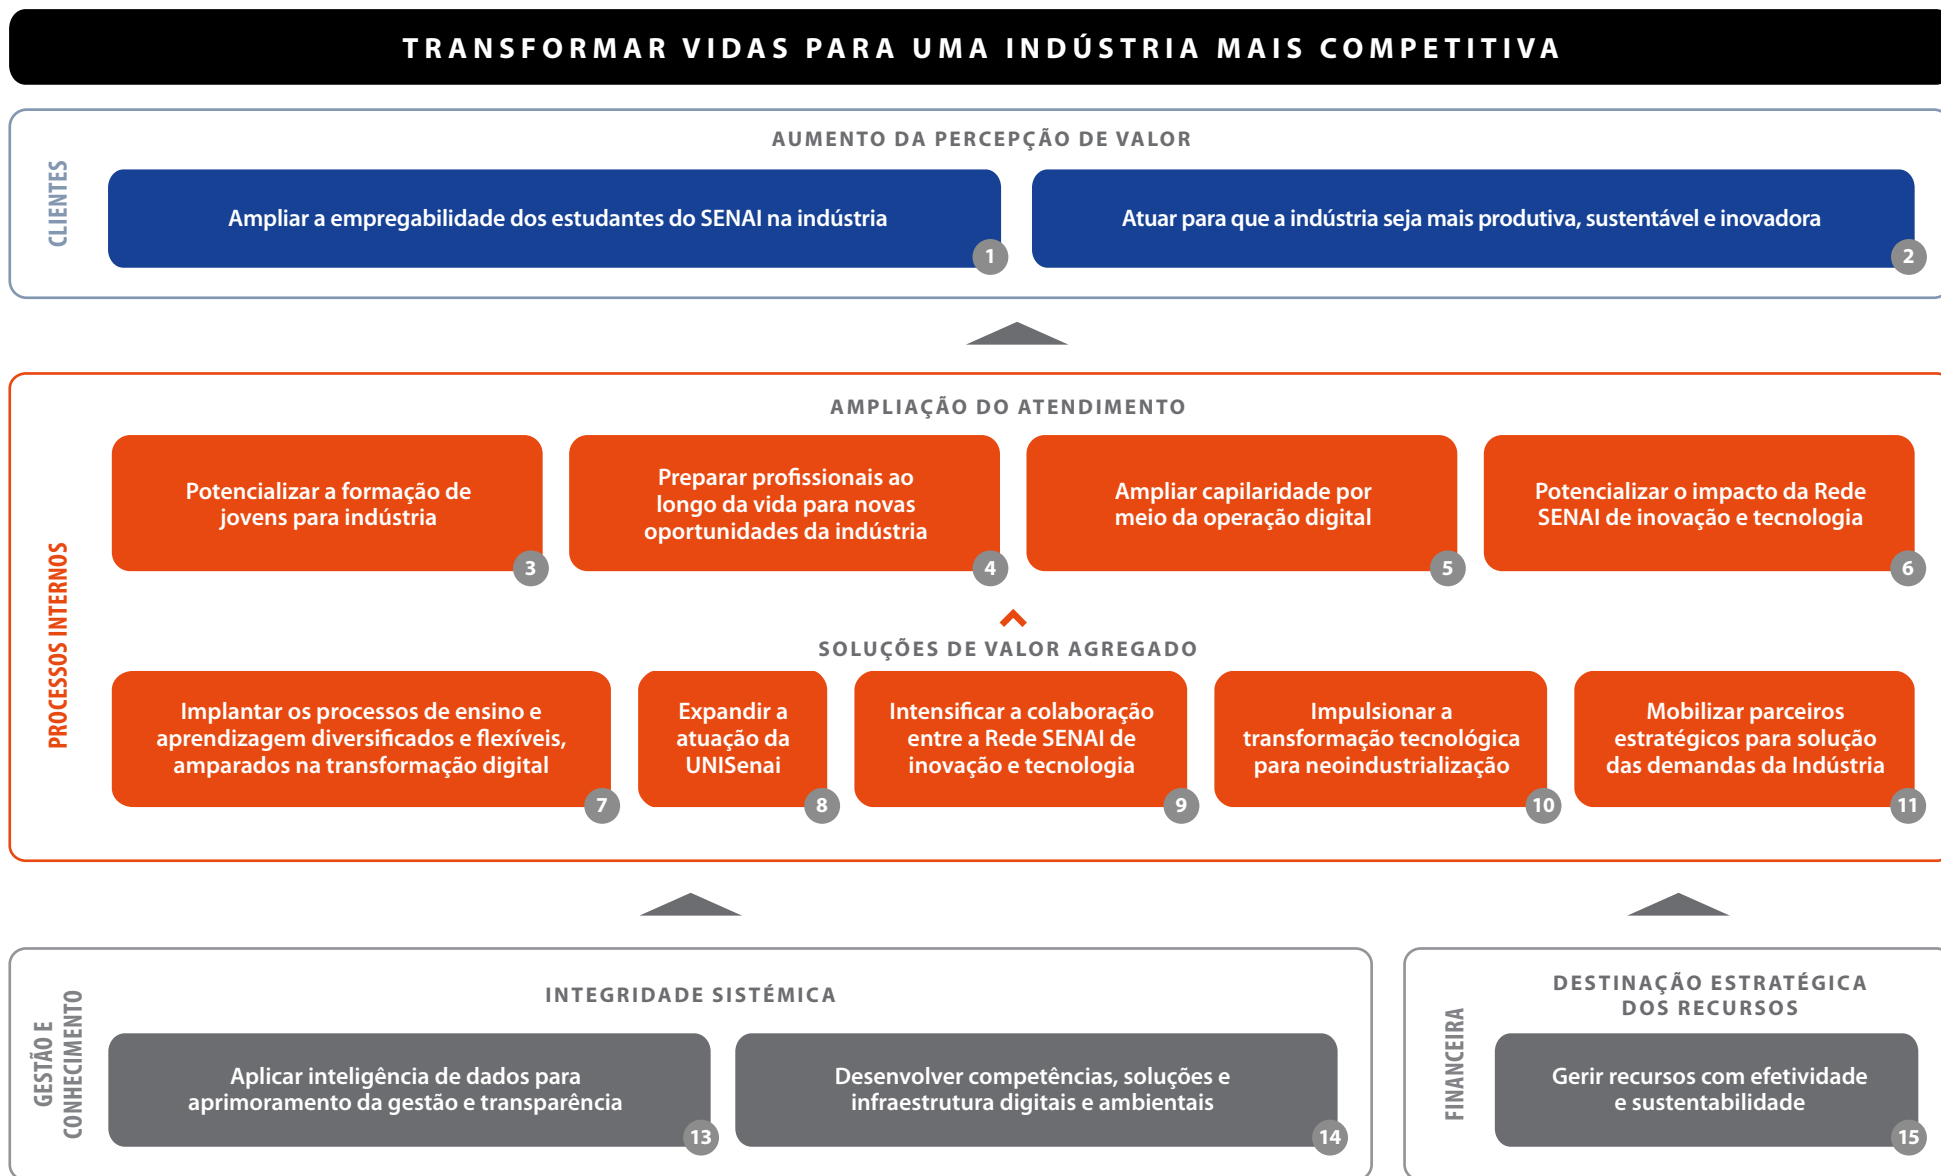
TRANSFORMAR VIDAS PARA UMA INDÚSTRIA MAIS COMPETITIVA

CLIENTES

AUMENTO DA PERCEPÇÃO DE VALOR

Ampliar a empregabilidade dos estudantes do SENAI na indústria 1

Atuar para que a indústria seja mais produtiva, sustentável e inovadora 2

PROCESSOS INTERNOS

AMPLIAÇÃO DO ATENDIMENTO

Potencializar a formação de jovens para indústria 3

Preparar profissionais ao longo da vida para novas oportunidades da indústria 4

Ampliar capilaridade por meio da operação digital 5

Potencializar o impacto da Rede SENAI de inovação e tecnologia 6

SOLUÇÕES DE VALOR AGREGADO

Implantar os processos de ensino e aprendizagem diversificados e flexíveis, amparados na transformação digital 7

Expandir a atuação da UNISenai 8

Intensificar a colaboração entre a Rede SENAI de inovação e tecnologia 9

Impulsionar a transformação tecnológica para neoindustrialização 10

Mobilizar parceiros estratégicos para solução das demandas da Indústria 11

GESTÃO E CONHECIMENTO

INTEGRIDADE SISTÉMICA

Aplicar inteligência de dados para aprimoramento da gestão e transparência 13

Desenvolver competências, soluções e infraestrutura digitais e ambientais 14

FINANCEIRA

DESTINAÇÃO ESTRATÉGICA DOS RECURSOS

Gerir recursos com efetividade e sustentabilidade 15